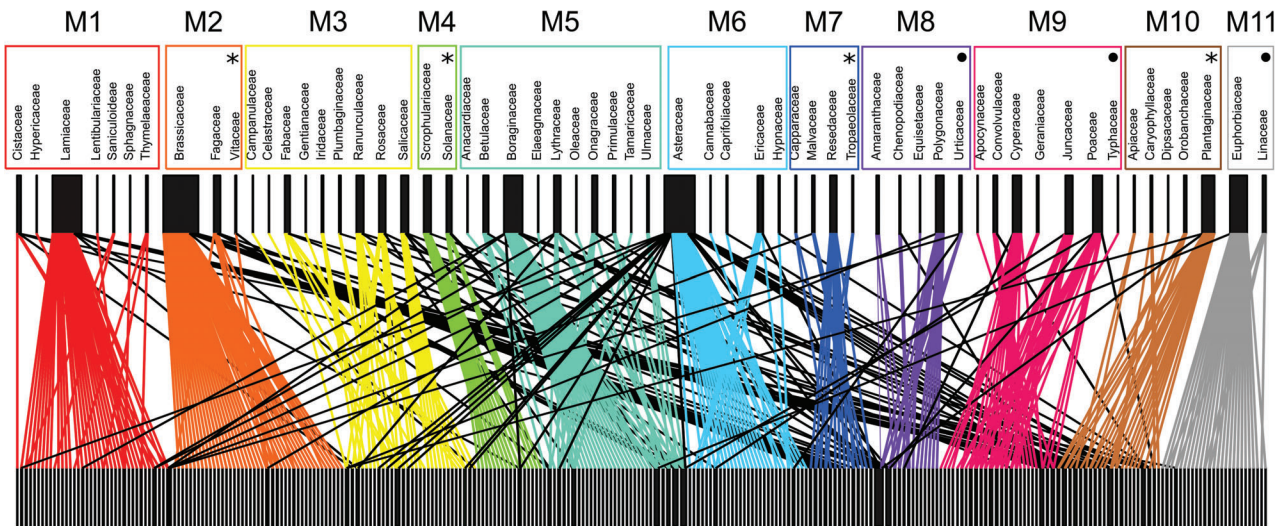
M1
Cistaceae
Hypericaceae
Lamiaceae
Lentibulariaceae
Saniculoideae
Sphagnaceae
Thymelaeaceae

M2 *
Brassicaceae
Fagaceae
Vitaceae

M3
Campanulaceae
Celastraceae
Fabaceae
Gentianaceae
Iridaceae
Plumbaginaceae
Ranunculaceae
Rosaceae
Salicaceae

M4 *
Scrophulariaceae
Solanaceae

M5
Anacardiaceae
Betulaceae
Boraginaceae
Elaeagnaceae
Lythraceae
Oleaceae
Onagraceae
Primulaceae
Tamaricaceae
Ulmaceae

M6
Asteraceae
Cannabaceae
Caprifoliaceae
Ericaceae
Hypnaceae

M7 *
Capparaceae
Malvaceae
Resedaceae
Tropaeolaceae

M8
Amaranthaceae
Chenopodiaceae
Equisetaceae
Polygonaceae
Urticaceae

M9 ●
Apocynaceae
Convolvulaceae
Cyperaceae
Geraniaceae
Juncaceae
Poaceae
Typhaceae

M10 *
Apiaceae
Caryophyllaceae
Dipsacaceae
Orobanchaceae
Plantaginaceae

M11 ●
Euphorbiaceae
Linaceae